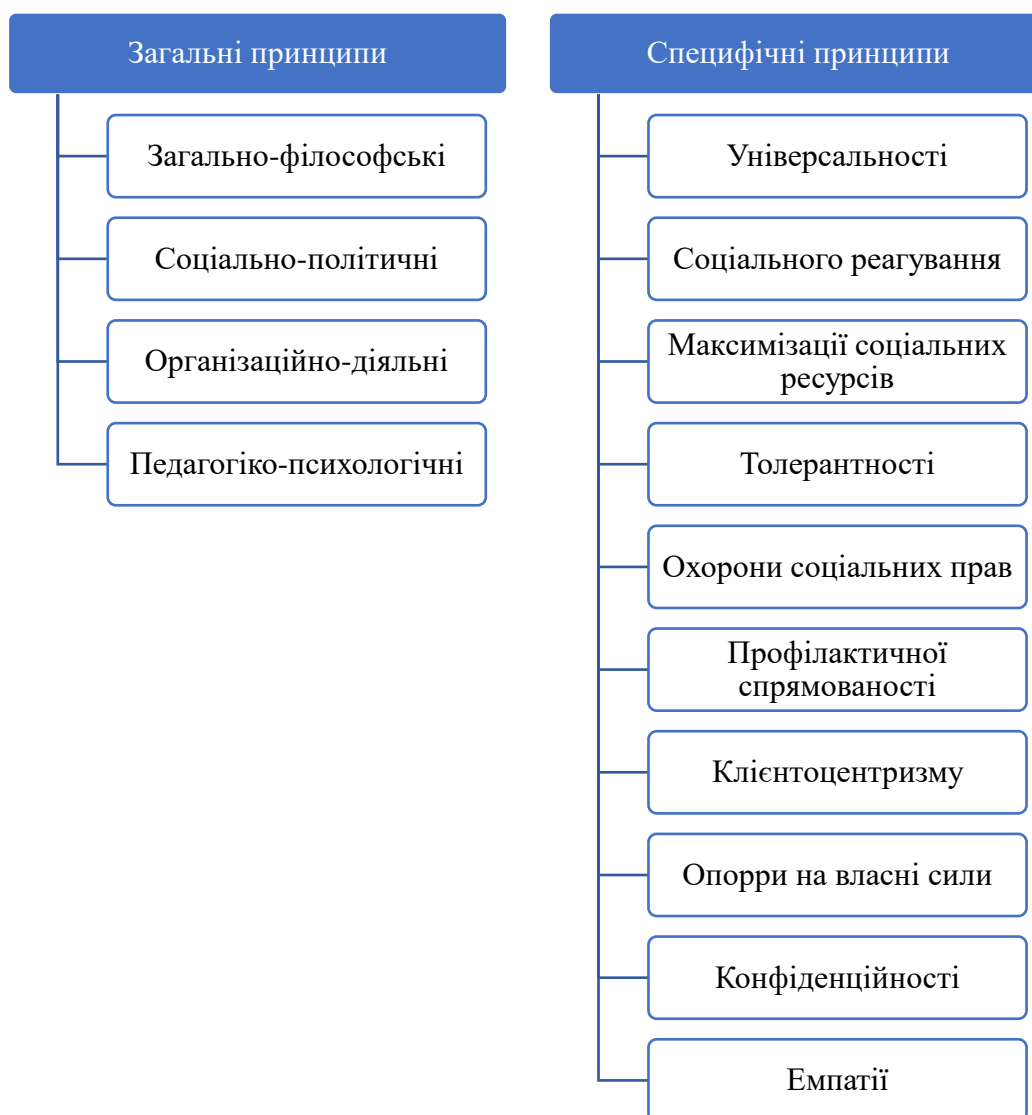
Загальні принципи

Загально-філософські

Соціально-політичні

Організаційно-діяльні

Педагогіко-психологічні

Специфічні принципи

Універсальності

Соціального реагування

Максимізації соціальних ресурсів

Толерантності

Охорони соціальних прав

Профілактичної спрямованості

Клієнтоцентризму

Опорри на власні сили

Конфіденційності

Емпатії